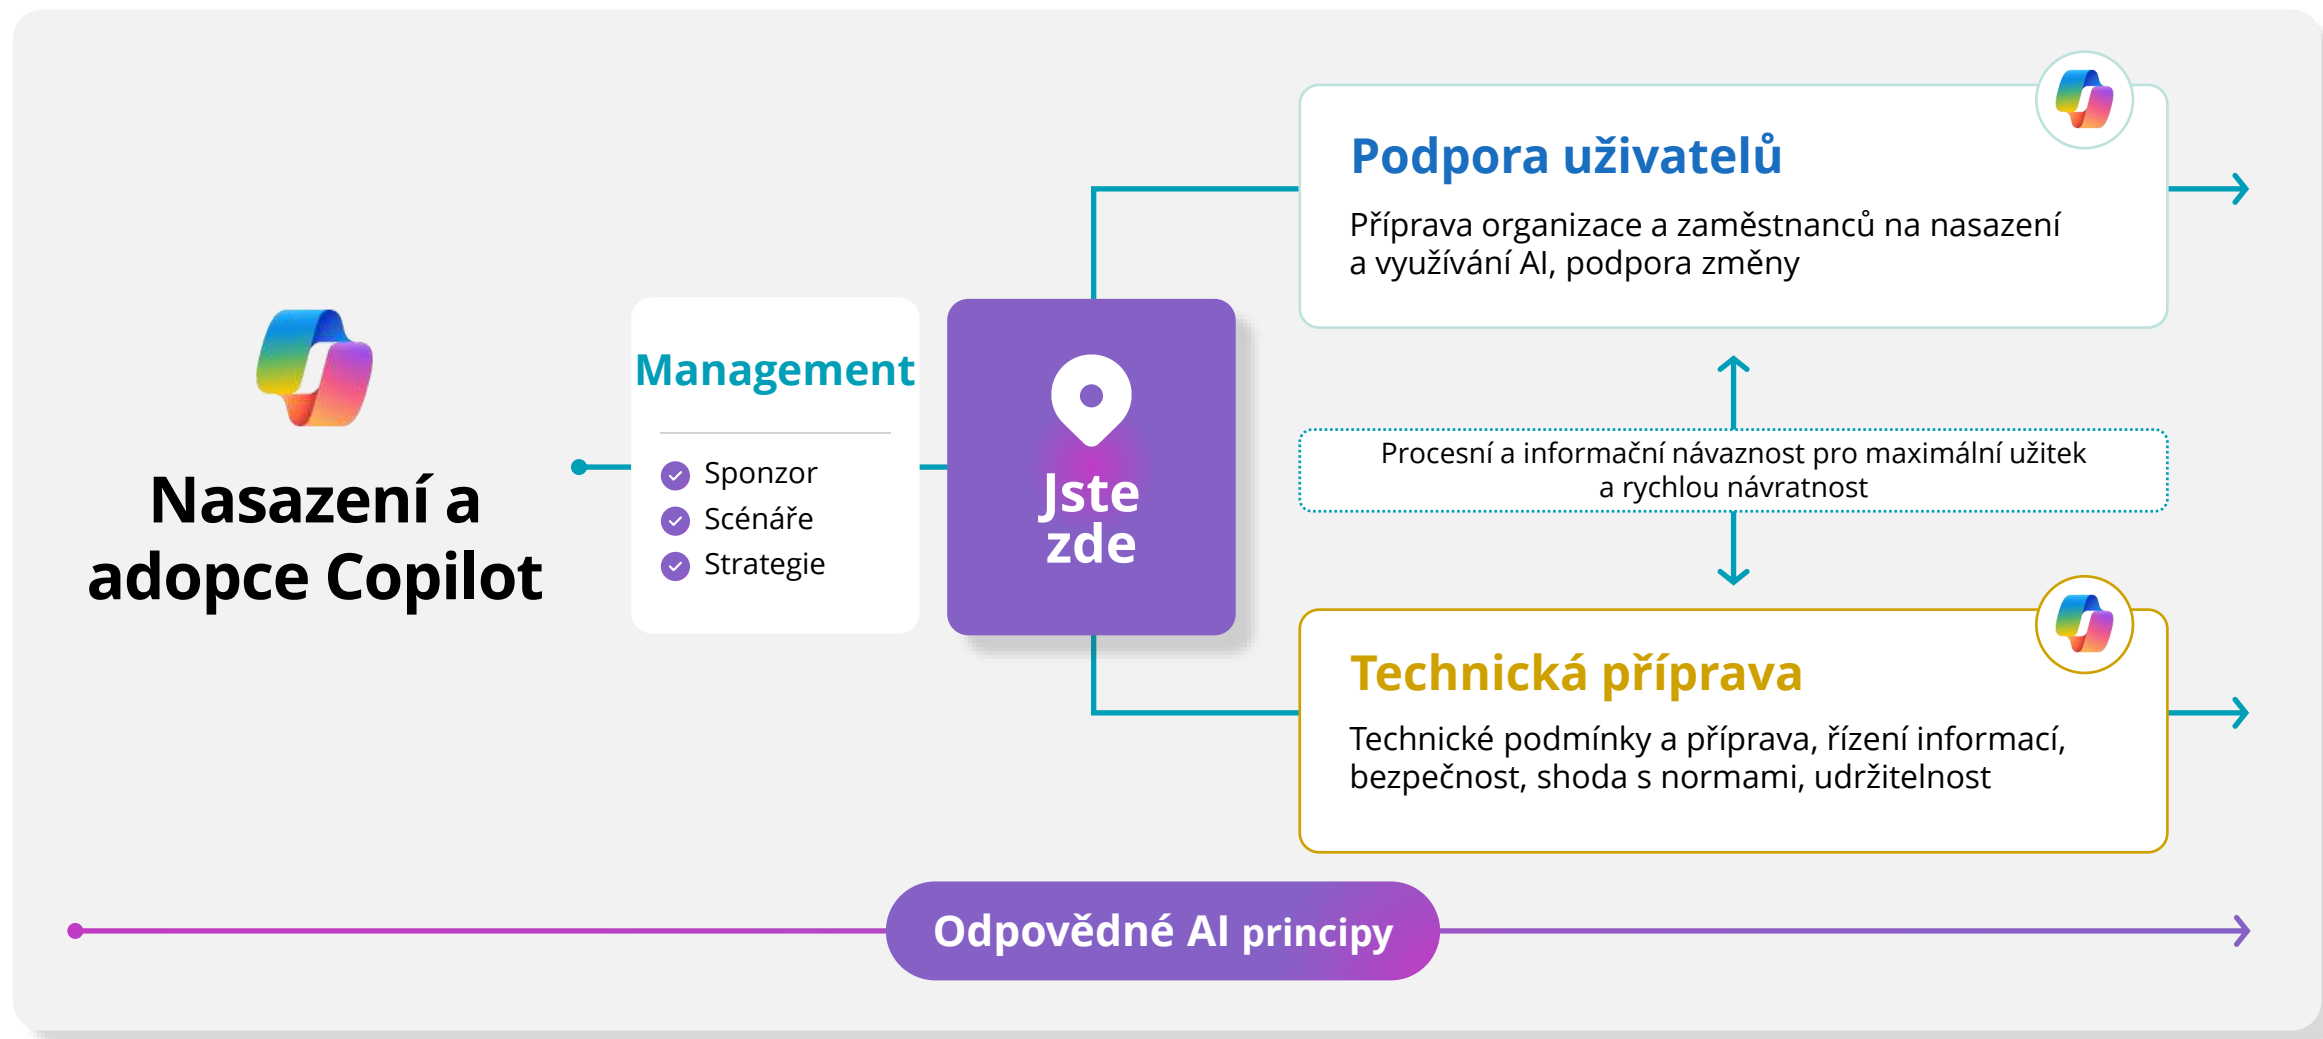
Nasazení a adopce Copilot

Management

Sponzor
Scénáře
Strategie

Jste zde

Podpora uživatelů

Příprava organizace a zaměstnanců na nasazení a využívání AI, podpora změny

Procesní a informační návaznost pro maximální užitek a rychlou návratnost

Technická příprava

Technické podmínky a příprava, řízení informací, bezpečnost, shoda s normami, udržitelnost

Odpovědné AI principy